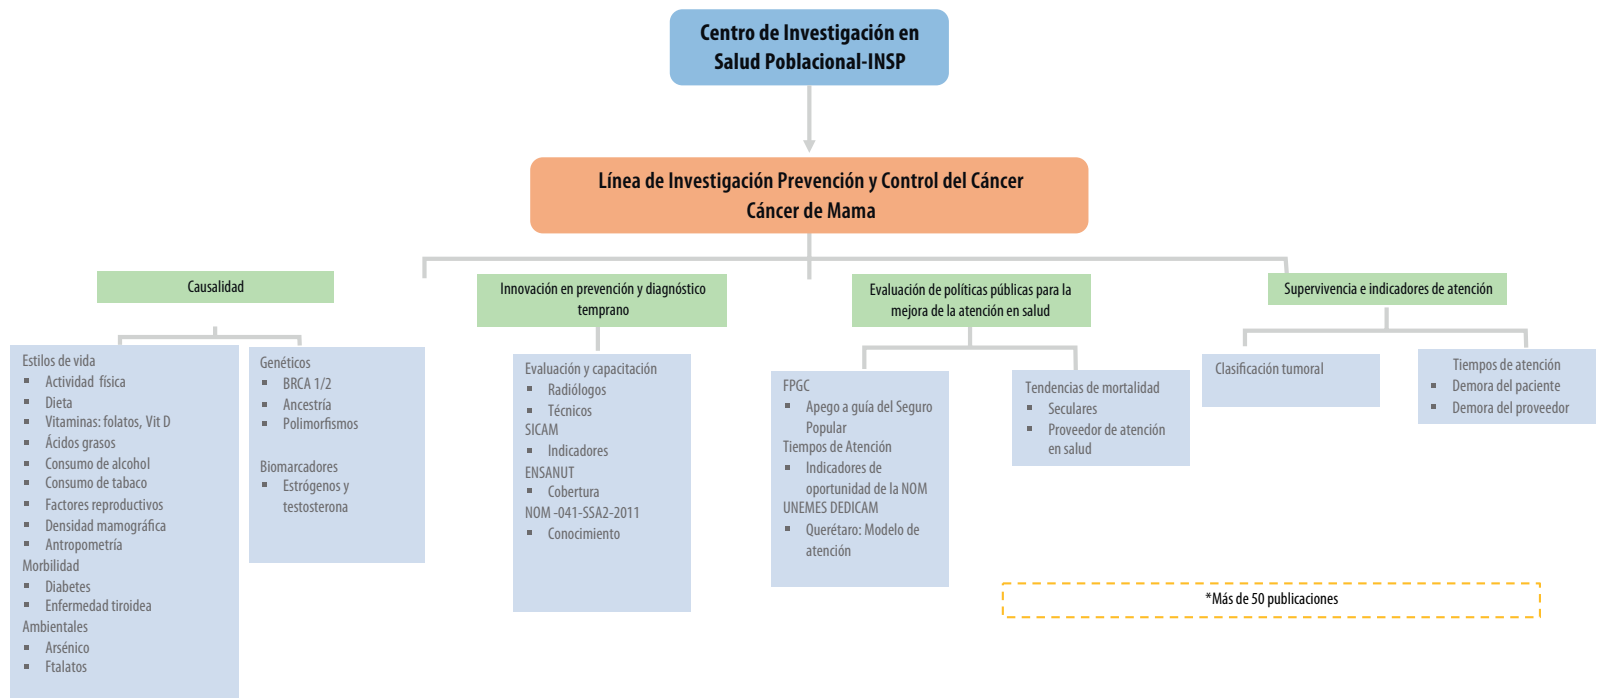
Centro de Investigación en Salud Poblacional-INSP

Línea de Investigación Prevención y Control del Cáncer
Cáncer de Mama

Causalidad

Estilos de vida
- Actividad física
- Dieta
- Vitaminas: folatos, Vit D
- Ácidos grasos
- Consumo de alcohol
- Consumo de tabaco
- Factores reproductivos
- Densidad mamográfica
- Antropometría
Morbilidad
- Diabetes
- Enfermedad tiroidea
Ambientales
- Arsénico
- Ftalatos

Genéticos
- BRCA 1/2
- Ancestría
- Polimorfismos

Biomarcadores
- Estrógenos y testosterona

Innovación en prevención y diagnóstico temprano

Evaluación y capacitación
- Radiólogos
- Técnicos
SICAM
- Indicadores
ENSANUT
- Cobertura
NOM -041-SSA2-2011
- Conocimiento

Evaluación de políticas públicas para la mejora de la atención en salud

FPGC
- Apego a guía del Seguro Popular
Tiempos de Atención
- Indicadores de oportunidad de la NOM
UNEMES DEDICAM
- Querétaro: Modelo de atención

Tendencias de mortalidad
- Seculares
- Proveedor de atención en salud

Supervivencia e indicadores de atención

Clasificación tumoral

Tiempos de atención
- Demora del paciente
- Demora del proveedor

*Más de 50 publicaciones